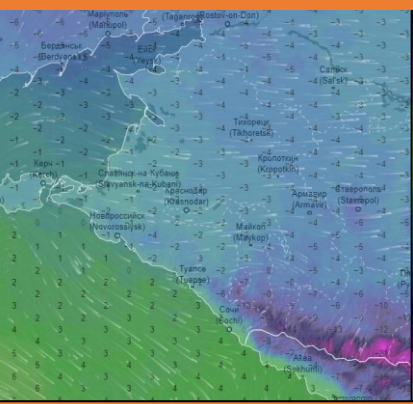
Маріуполь (Mariupol)
(Taganrog) Rostov-on-Don
Бердянськ (Berdyansk)
Ейск (Yeysk)
Сальск (Sal'sk)
Тихорецк (Tikhoretsk)
Керч (Kerch)
Славянск-на-Кубани (Slavyansk-na-Kubani)
Краснодар (Krasnodar)
Кропоткин (Kropotkin)
Армавир (Armavir)
Ставрополь (Stavropol)
Новороссийск (Novorossiysk)
Майкоп (Maykop)
Туапсе (Tuapse)
Сочи (Sochi)
Aqua (Sokhumi)
-4 -3 -3 -4 -3 -3 -4 -3 -3 -2 -1 -2 -3 -2 -1 -1 -2 -3 -2 -1 2 1 1 2 2 2 3 3 3 3 3 4 5 6